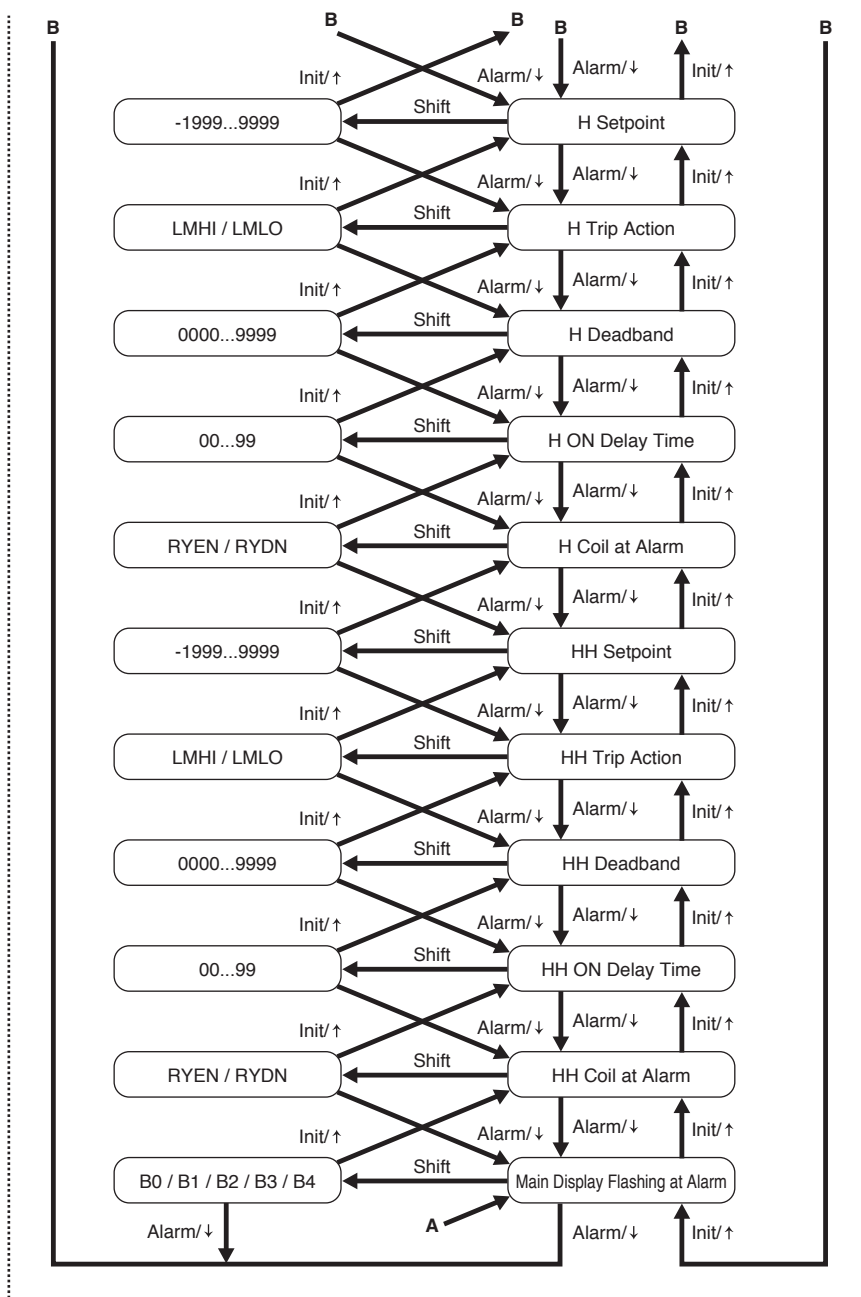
B B B B B B

Init/↑ Alarm/↓ Alarm/↓ Init/↑
-1999...9999 Shift H Setpoint

Init/↑ Alarm/↓ Alarm/↓ Init/↑
LMHI / LMLO Shift H Trip Action

Init/↑ Alarm/↓ Alarm/↓ Init/↑
0000...9999 Shift H Deadband

Init/↑ Alarm/↓ Alarm/↓ Init/↑
00...99 Shift H ON Delay Time

Init/↑ Alarm/↓ Alarm/↓ Init/↑
RYEN / RYDN Shift H Coil at Alarm

Init/↑ Alarm/↓ Alarm/↓ Init/↑
-1999...9999 Shift HH Setpoint

Init/↑ Alarm/↓ Alarm/↓ Init/↑
LMHI / LMLO Shift HH Trip Action

Init/↑ Alarm/↓ Alarm/↓ Init/↑
0000...9999 Shift HH Deadband

Init/↑ Alarm/↓ Alarm/↓ Init/↑
00...99 Shift HH ON Delay Time

Init/↑ Alarm/↓ Alarm/↓ Init/↑
RYEN / RYDN Shift HH Coil at Alarm

Init/↑ Alarm/↓ Alarm/↓ Init/↑
B0 / B1 / B2 / B3 / B4 Shift Main Display Flashing at Alarm

Alarm/↓ A Alarm/↓ Init/↑